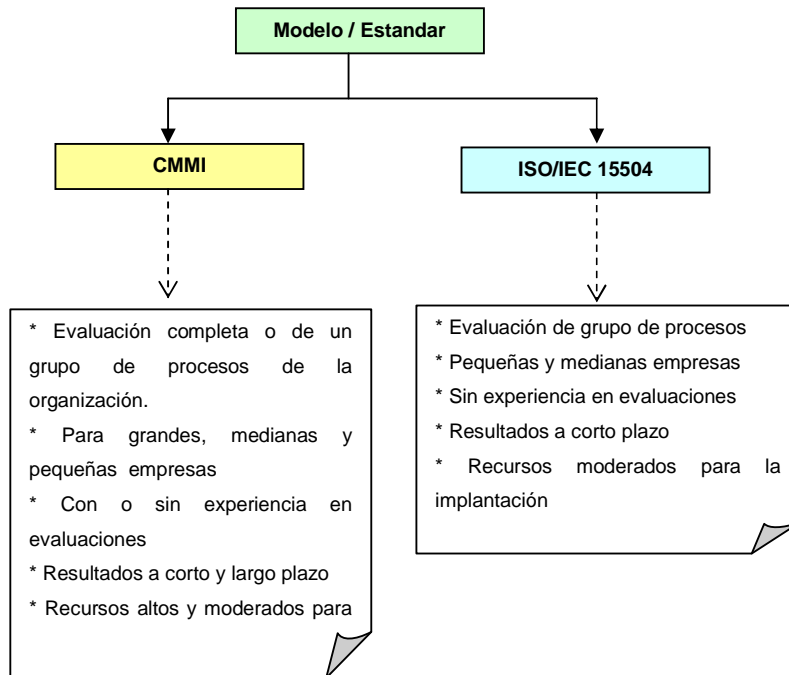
Modelo / Estandar

CMMI

ISO/IEC 15504

* Evaluación completa o de un grupo de procesos de la organización.
* Para grandes, medianas y pequeñas empresas
* Con o sin experiencia en evaluaciones
* Resultados a corto y largo plazo
* Recursos altos y moderados para

* Evaluación de grupo de procesos
* Pequeñas y medianas empresas
* Sin experiencia en evaluaciones
* Resultados a corto plazo
* Recursos moderados para la implantación